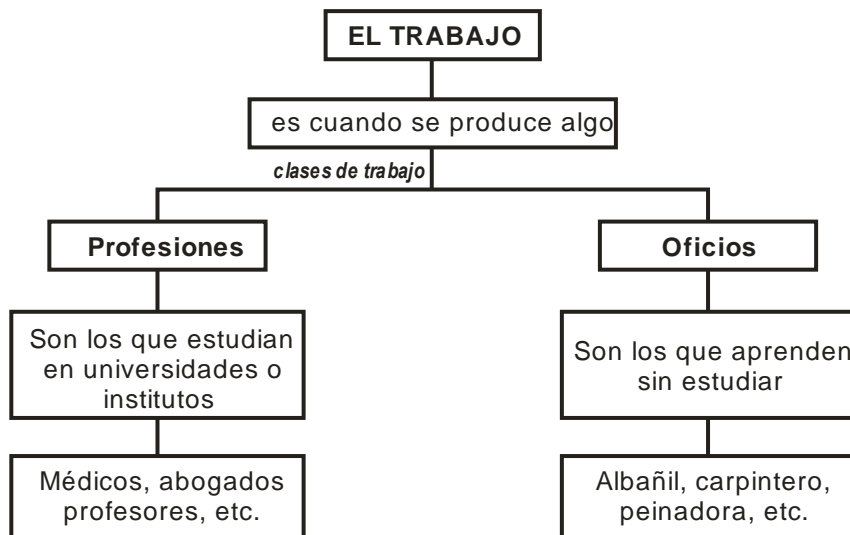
EL TRABAJO

es cuando se produce algo

clases de trabajo

Profesiones

Son los que estudian en universidades o institutos

Médicos, abogados profesores, etc.

Oficios

Son los que aprenden sin estudiar

Albañil, carpintero, peinadora, etc.